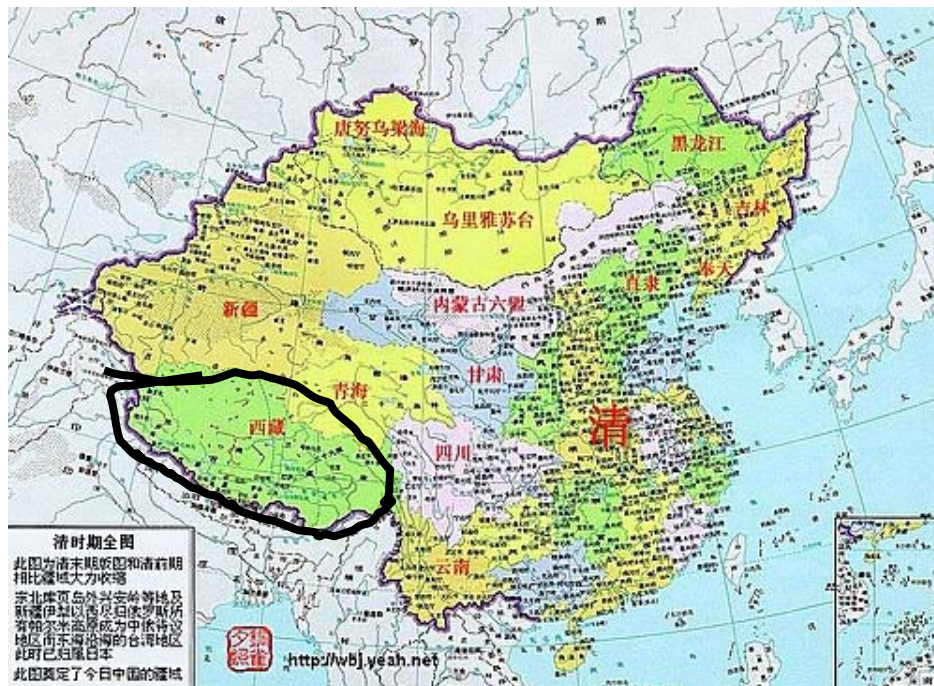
唐努乌梁海

黑龙江

乌里雅苏台

吉林

奉天

直隶

新疆

内蒙古六盟

甘肃

青海

西藏

清

四川

云南

清时期全图

此图为清末版图和清前期相比疆域大为收缩

东北库页岛外兴安岭等地及新疆伊犁以西尽归俄罗斯所有帕尔米高原成为中俄待议地区南东海沿海的台湾地区此时已归属日本

此图奠定了今日中国的疆域

http://wbj.yeah.net